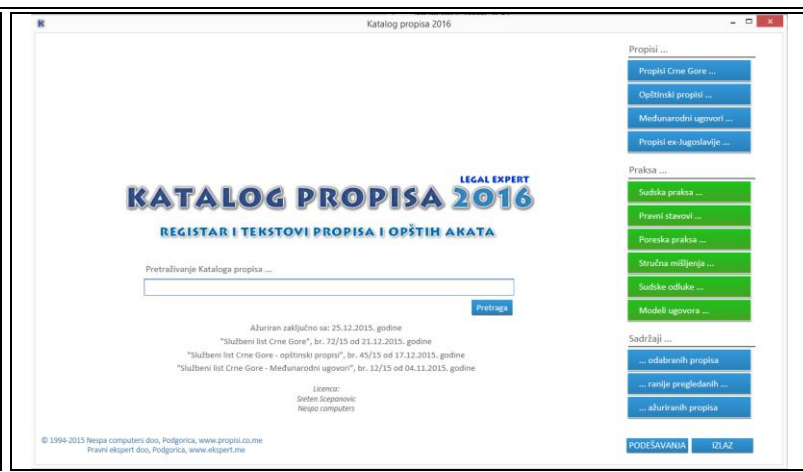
Katalog propisa 2016

LEGAL EXPERT
KATALOG PROPISA 2016
REGISTAR I TEKSTOVI PROPISA I OPŠTIH AKATA

Pretraživanje Kataloga propisa ...

Pretraga

Ažuriran zaključno sa: 25.12.2015. godine
"Službeni list Crne Gore", br. 72/15 od 21.12.2015. godine
"Službeni list Crne Gore - opštinski propisi", br. 45/15 od 17.12.2015. godine
"Službeni list Crne Gore - Međunarodni ugovori", br. 12/15 od 04.11.2015. godine

Licenca:
Sreten Scepanovic
Nespa computers

© 1994-2015 Nespa computers doo, Podgorica, www.propisi.co.me
Pravni ekspert doo, Podgorica, www.ekspert.me

Propisi ...
Propisi Crne Gore ...
Opštinski propisi ...
Međunarodni ugovori ...
Propisi ex-Jugoslavije ...

Praksa ...
Sudska praksa ...
Pravni stavovi ...
Poreska praksa ...
Stručna mišljenja ...
Sudske odluke ...
Modeli ugovora ...

Sadržaji ...
... odabranih propisa
... ranije pregledanih ...
... ažuriranih propisa

PODEŠAVANJA
IZLAZ